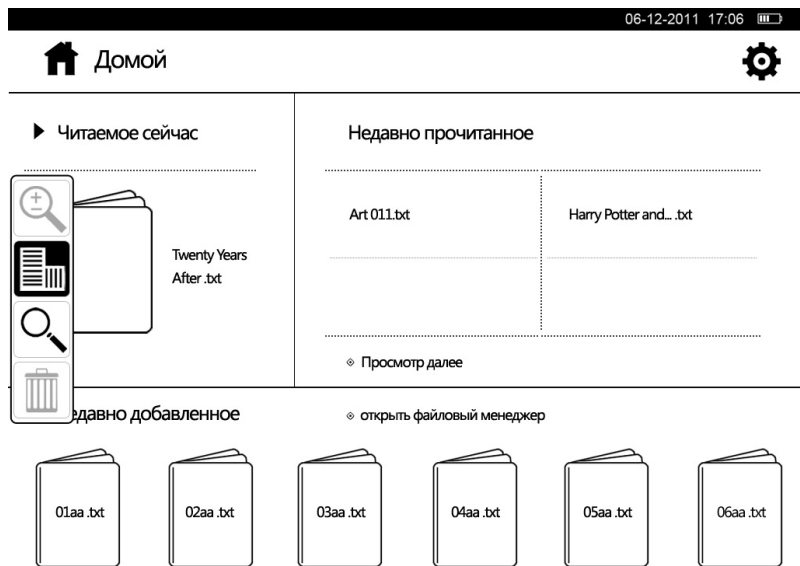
06-12-2011 17:06

Домой

Читаемое сейчас

Twenty Years After .txt

Недавно прочитанное

Art 011.txt

Harry Potter and... .txt

Просмотр далее

едавно добавленное

открыть файловый менеджер

01aa .txt

02aa .txt

03aa .txt

04aa .txt

05aa .txt

06aa .txt